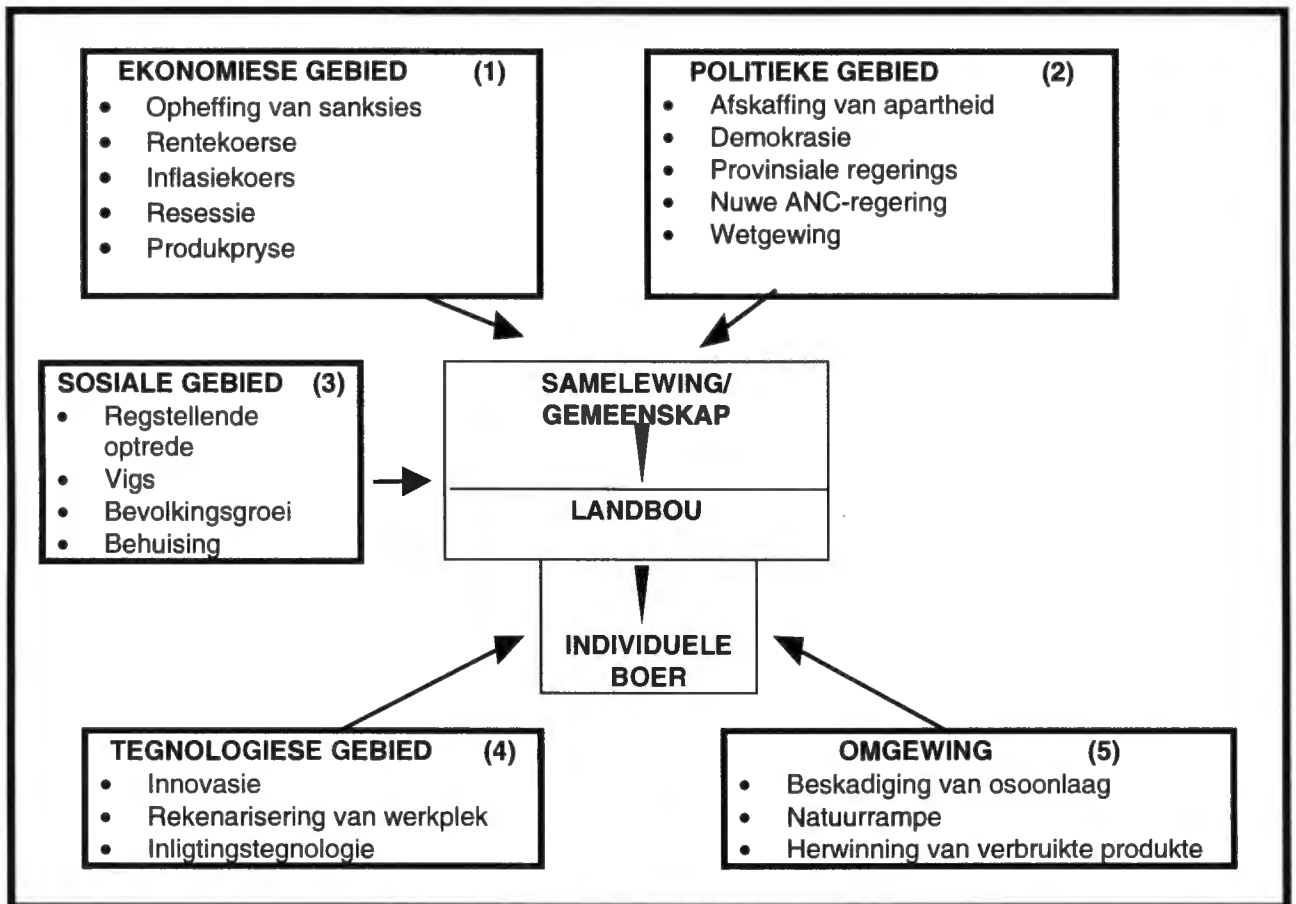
EKONOMIESE GEBIED (1)
- Opheffing van sanksies
- Rentekoerse
- Inflasiekoers
- Resessie
- Produkpryse

POLITIEKE GEBIED (2)
- Afskaffing van apartheid
- Demokrasie
- Provinsiale regerings
- Nuwe ANC-regering
- Wetgewing

SOSIALE GEBIED (3)
- Regstellende optrede
- Vigs
- Bevolkingsgroei
- Behuising

SAMELEWING/ GEMEENSKAP

LANDBOU

INDIVIDUELE BOER

TEGNOLOGIESE GEBIED (4)
- Innovasie
- Rekenarisering van werkplek
- Inligtingstegnologie

OMGEWING (5)
- Beskadiging van osoonlaag
- Natuurrampe
- Herwinning van verbruikte produkte